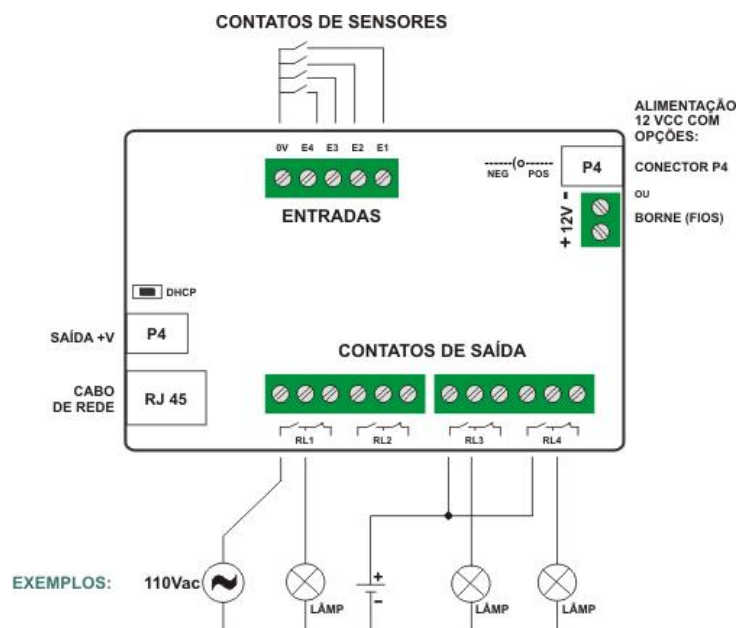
CONTATOS DE SENSORES

0V E4 E3 E2 E1

ENTRADAS

ALIMENTAÇÃO 12 VCC COM OPÇÕES:

NEG POS

P4

CONECTOR P4

OU

+ 12V -

BORNE (FIOS)

DHCP

SAÍDA +V

P4

CONTATOS DE SAÍDA

CABO DE REDE

RJ 45

RL1 RL2 RL3 RL4

EXEMPLOS:

110Vac

LÂMP

+
-

LÂMP

LÂMP